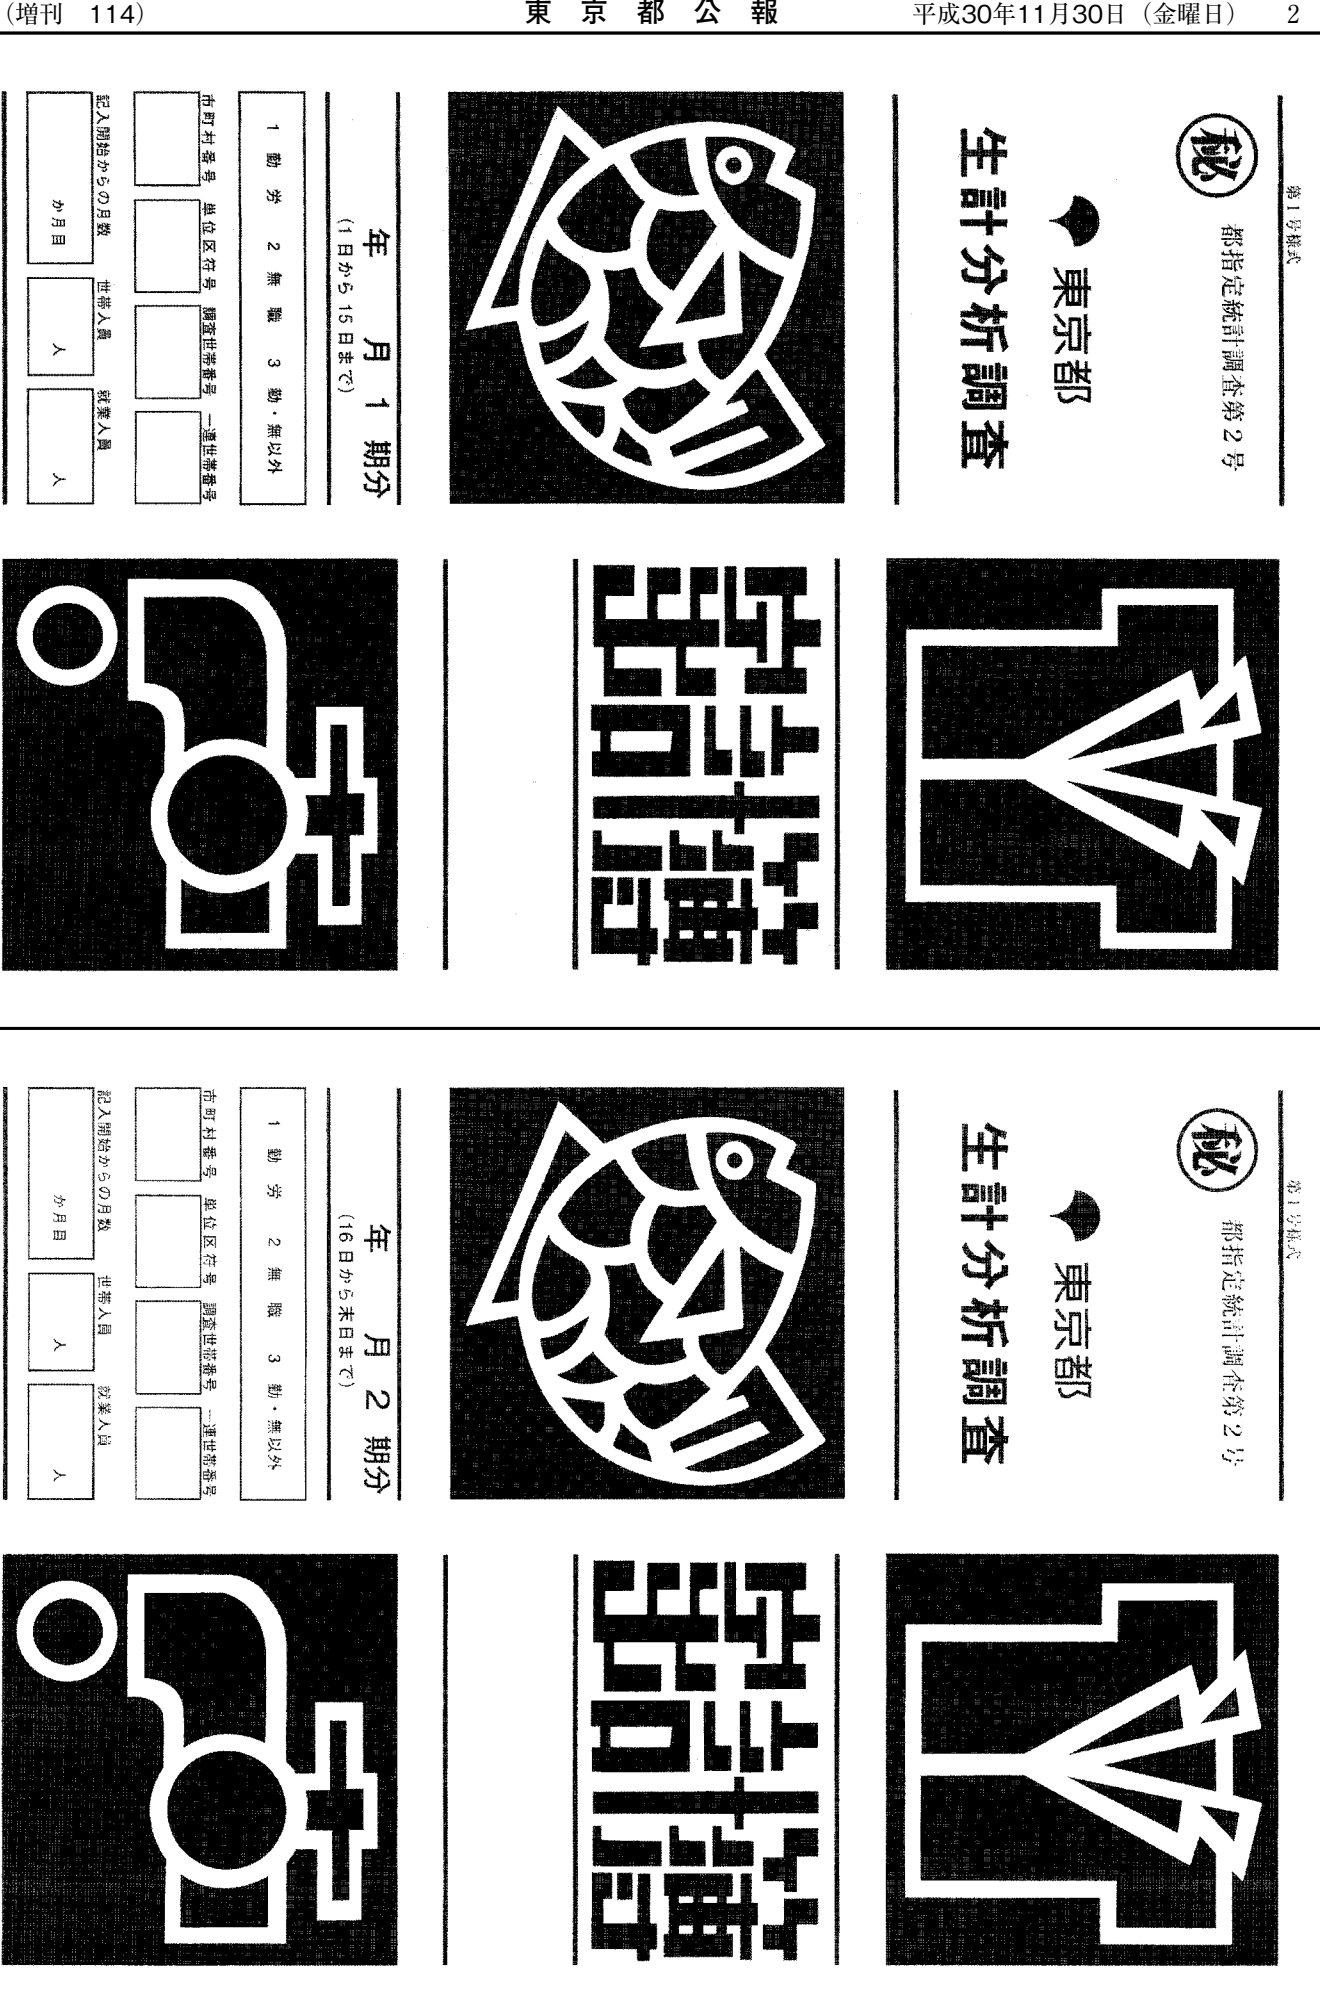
(増刊　114)　　東　京　都　公　報　　平成30年11月30日（金曜日）　2

第1号様式

㊙　都指定統計調査第２号

東京都

生計分析調査

年　　月　1　期分
（1日から15日まで）

1　勤　労　　2　無　職　　3　勤・無以外

市町村番号　単位区符号　調査世帯番号　一連世帯番号

記入開始からの月数　世帯人員　就業人員

か月目　人　人

生計調査

第1号様式

㊙　都指定統計調査第２号

東京都

生計分析調査

年　　月　2　期分
（16日から末日まで）

1　勤　労　　2　無　職　　3　勤・無以外

市町村番号　単位区符号　調査世帯番号　一連世帯番号

記入開始からの月数　世帯人員　就業人員

か月目　人　人

生計調査